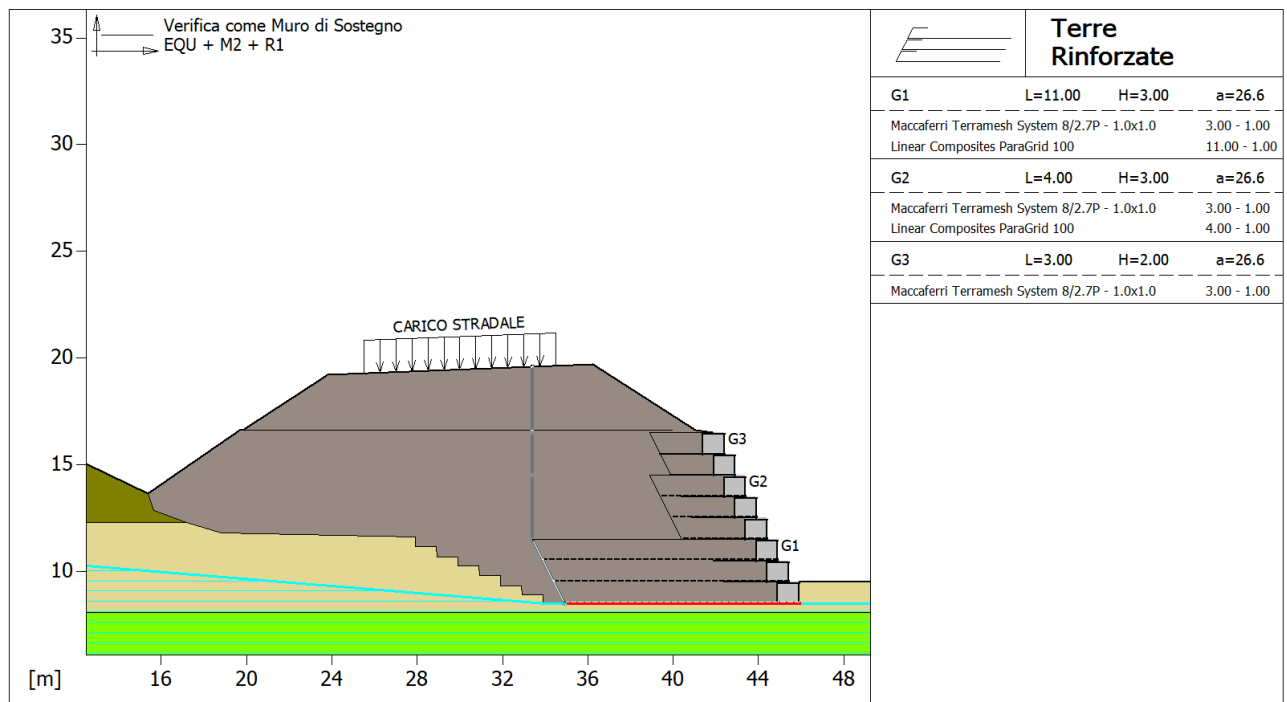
35
30
25
20
15
10
[m]
16
20
24
28
32
36
40
44
48

Verifica come Muro di Sostegno
EQU + M2 + R1

CARICO STRADALE

G3
G2
G1

Terre
Rinforzate

| G1 | L=11.00 | H=3.00 | a=26.6 |
|---|---|---|---|
| Maccaferri Terramesh System 8/2.7P - 1.0x1.0 | | | 3.00 - 1.00 |
| Linear Composites ParaGrid 100 | | | 11.00 - 1.00 |

| G2 | L=4.00 | H=3.00 | a=26.6 |
|---|---|---|---|
| Maccaferri Terramesh System 8/2.7P - 1.0x1.0 | | | 3.00 - 1.00 |
| Linear Composites ParaGrid 100 | | | 4.00 - 1.00 |

| G3 | L=3.00 | H=2.00 | a=26.6 |
|---|---|---|---|
| Maccaferri Terramesh System 8/2.7P - 1.0x1.0 | | | 3.00 - 1.00 |